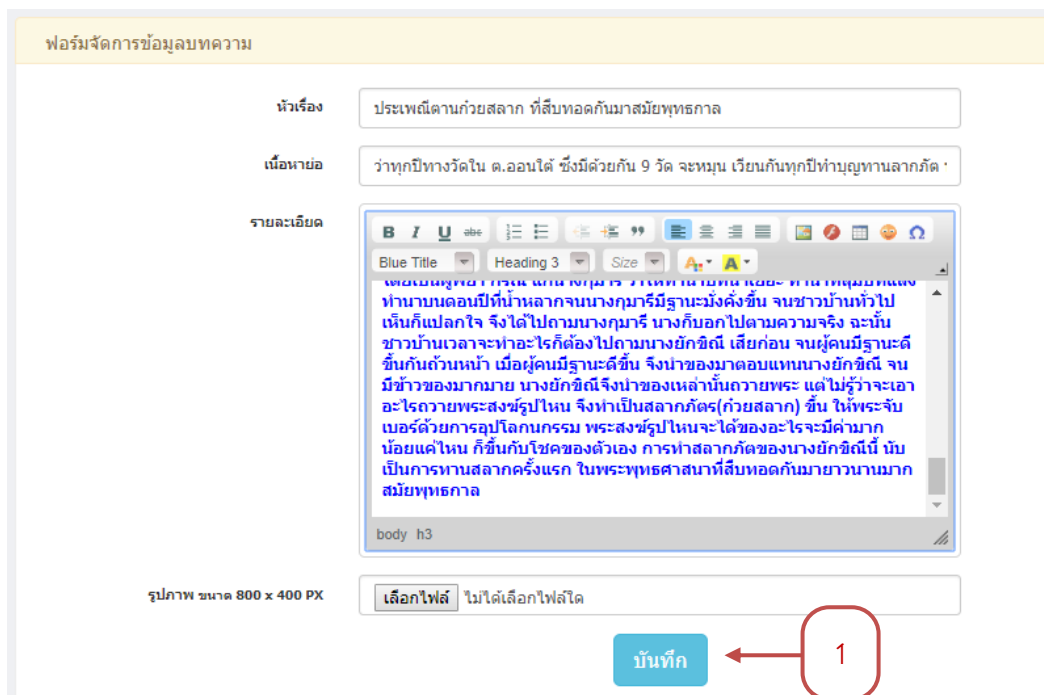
ฟอร์มจัดการข้อมูลบทความ

หัวเรื่อง
ประเพณีตานก๋วยสลาก ที่สืบทอดกันมาสมัยพุทธกาล

เนื้อหาย่อ
ว่าทุกปีทางวัดใน ต.ออนใต้ ซึ่งมีด้วยกัน 9 วัด จะหมุน เวียนกันทุกปีทำบุญทานลากภัต

รายละเอียด
B I U abc
Blue Title
Heading 3
Size

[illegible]
ทำนาบนดอนปีที่น้ำหลากจนนางกุมารีมีฐานะมั่งคั่งขึ้น จนชาวบ้านทั่วไปเห็นก็แปลกใจ จึงได้ไปถามนางกุมารี นางก็บอกไปตามความจริง ฉะนั้นชาวบ้านเวลาจะทำอะไรก็ต้องไปถามนางยักขิณี เสียก่อน จนผู้คนมีฐานะดีขึ้นกันถ้วนหน้า เมื่อผู้คนมีฐานะดีขึ้น จึงนำของมาตอบแทนนางยักขิณี จนมีข้าวของมากมาย นางยักขิณีจึงนำของเหล่านั้นถวายพระ แต่ไม่รู้ว่าจะเอาอะไรถวายพระสงฆ์รูปไหน จึงทำเป็นสลากภัตร(ก๋วยสลาก) ขึ้น ให้พระจับเบอร์ด้วยการอุปโลกนกรรม พระสงฆ์รูปไหนจะได้ของอะไรจะมีค่ามากน้อยแค่ไหน ก็ขึ้นกับโชคของตัวเอง การทำสลากภัตของนางยักขิณีนี้ นับเป็นการทานสลากครั้งแรก ในพระพุทธศาสนาที่สืบทอดกันมายาวนานมากสมัยพุทธกาล

body h3

รูปภาพ ขนาด 800 x 400 PX
เลือกไฟล์ ไม่ได้เลือกไฟล์ใด

บันทึก

1